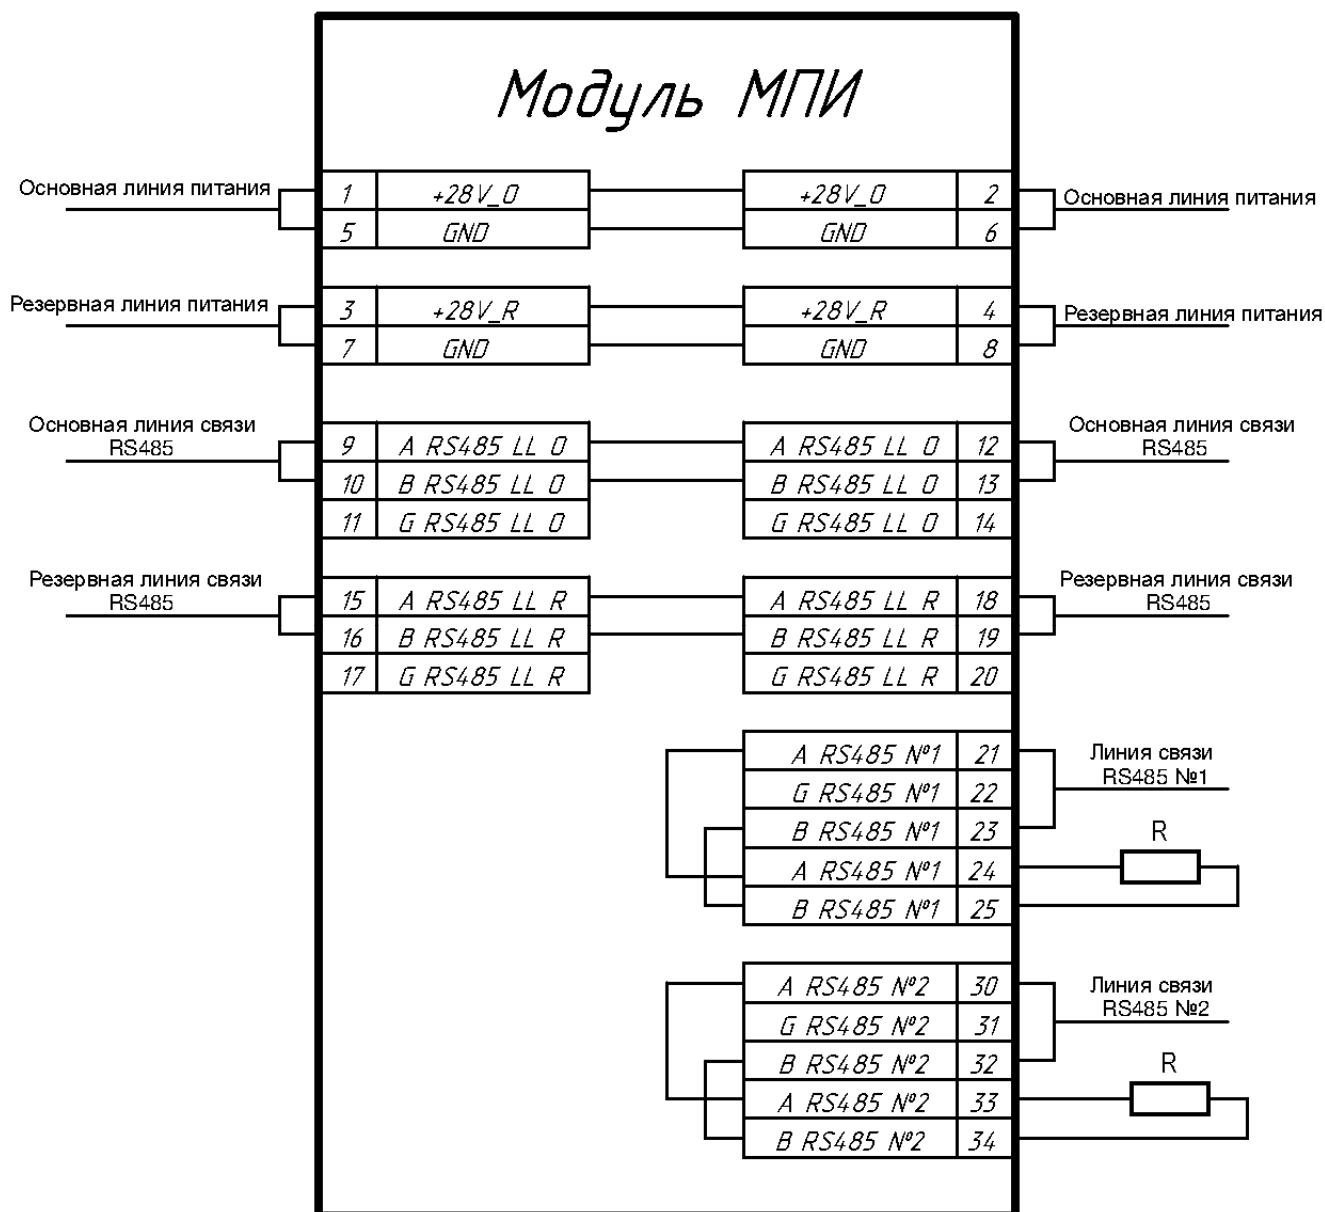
Модуль МПИ

Основная линия питания

| 1 | +28V_O |
|---|---|
| 5 | GND |

| +28V_O | 2 |
|---|---|
| GND | 6 |

Основная линия питания

Резервная линия питания

| 3 | +28V_R |
|---|---|
| 7 | GND |

| +28V_R | 4 |
|---|---|
| GND | 8 |

Резервная линия питания

Основная линия связи RS485

| 9 | A RS485 LL O |
|---|---|
| 10 | B RS485 LL O |
| 11 | G RS485 LL O |

| A RS485 LL O | 12 |
|---|---|
| B RS485 LL O | 13 |
| G RS485 LL O | 14 |

Основная линия связи RS485

Резервная линия связи RS485

| 15 | A RS485 LL R |
|---|---|
| 16 | B RS485 LL R |
| 17 | G RS485 LL R |

| A RS485 LL R | 18 |
|---|---|
| B RS485 LL R | 19 |
| G RS485 LL R | 20 |

Резервная линия связи RS485

| A RS485 №1 | 21 |
|---|---|
| G RS485 №1 | 22 |
| B RS485 №1 | 23 |
| A RS485 №1 | 24 |
| B RS485 №1 | 25 |

Линия связи RS485 №1

R

| A RS485 №2 | 30 |
|---|---|
| G RS485 №2 | 31 |
| B RS485 №2 | 32 |
| A RS485 №2 | 33 |
| B RS485 №2 | 34 |

Линия связи RS485 №2

R